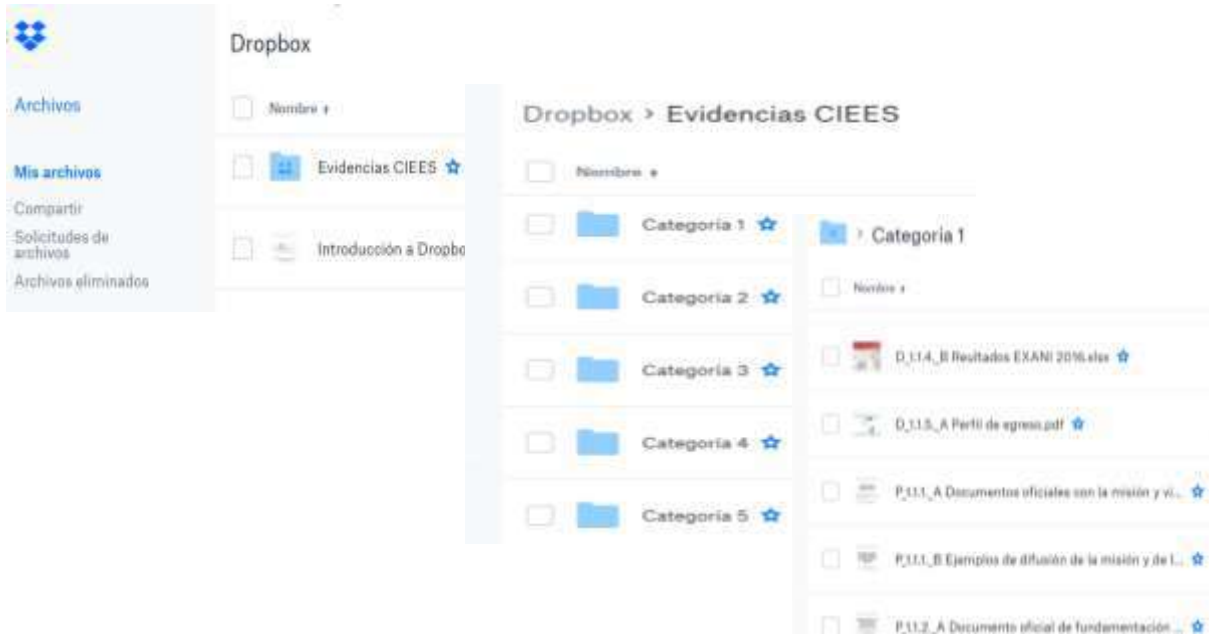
Dropbox

Archivos

Mis archivos
Compartir
Solicitudes de archivos
Archivos eliminados

Nombre ↑

Evidencias CIEES

Introducción a Dropbo

Dropbox › Evidencias CIEES

Nombre ↑

Categoria 1

Categoria 2

Categoria 3

Categoria 4

Categoria 5

› Categoria 1

Nombre ↑

D_1.1.4_B Resultados EXANI 2016.xlsx

D_1.1.5_A Perfil de egreso.pdf

P_1.1.1_A Documentos oficiales con la misión y vi...

P_1.1.1_B Ejemplos de difusión de la misión y de l...

P_1.1.2_A Documento oficial de fundamentación ...